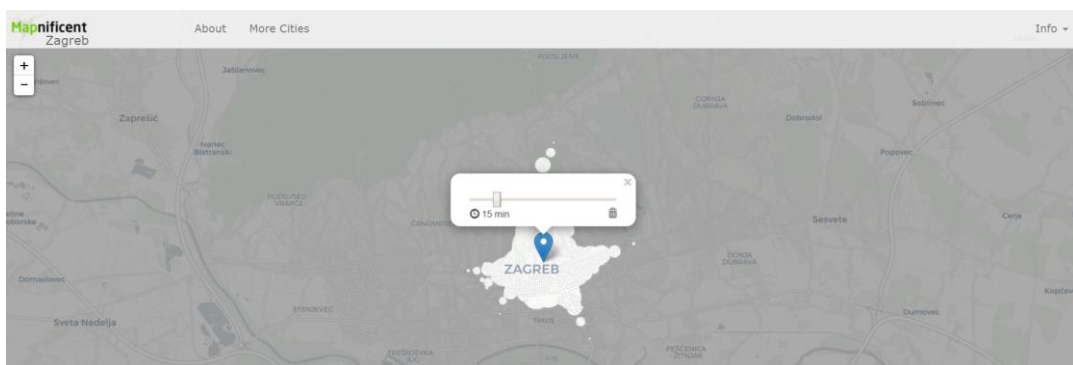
Mapnificent
Zagreb

About More Cities

Info

+
−

Jablanovec
PODSLJEME
Zaprešić
Ivanec Bistranski
GORNJA DUBRAVA
Dobrodol
Sobinec
Popovec
PODSUSED VRAPČE
ČRNOMEREC
15 min
Sesvete
Cerje
DONJA DUBRAVA
ZAGREB
Domaslovec
STENJEVEC
Sveta Nedelja
TRNJE
Dumovec
Kopčev
PEŠČENICA ŽITNJAK
TREŠNJEVKA JUG